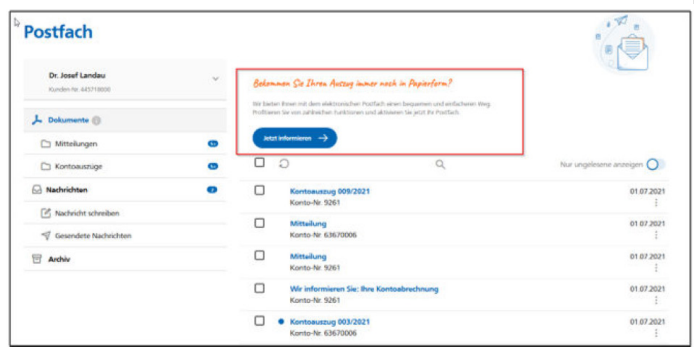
Postfach

Dr. Josef Landau
Kunden-Nr. 445718808

Dokumente

Mitteilungen

Kontoauszüge

Nachrichten

Nachricht schreiben

Gesendete Nachrichten

Archiv

Bekommen Sie Ihren Auszug immer noch in Papierform?

Wir bieten Ihnen mit dem elektronischen Postfach einen bequemen und einfacheren Weg. Profitieren Sie von zahlreichen Funktionen und aktivieren Sie jetzt Ihr Postfach.

Jetzt informieren

Nur ungelesene anzeigen

Kontoauszug 009/2021
Konto-Nr. 9261
01.07.2021

Mitteilung
Konto-Nr. 63670006
01.07.2021

Mitteilung
Konto-Nr. 9261
01.07.2021

Wir informieren Sie: Ihre Kontoabrechnung
Konto-Nr. 9261
01.07.2021

Kontoauszug 003/2021
Konto-Nr. 63670006
01.07.2021